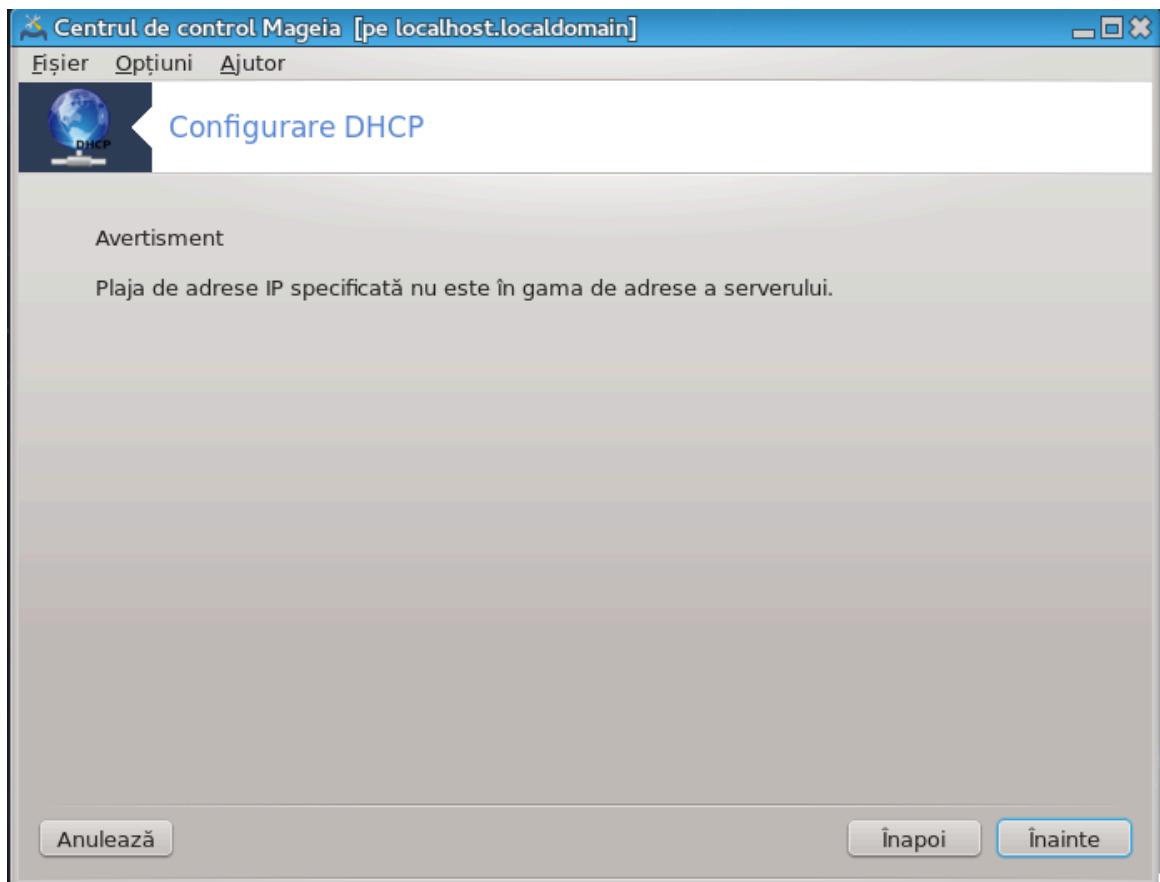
Centrul de control Mageia [pe localhost.localdomain]

Fișier Opțiuni Ajutor

DHCP

Configurare DHCP

Avertisment

Plaja de adrese IP specificată nu este în gama de adrese a serverului.

Anulează

Înapoi

Înainte